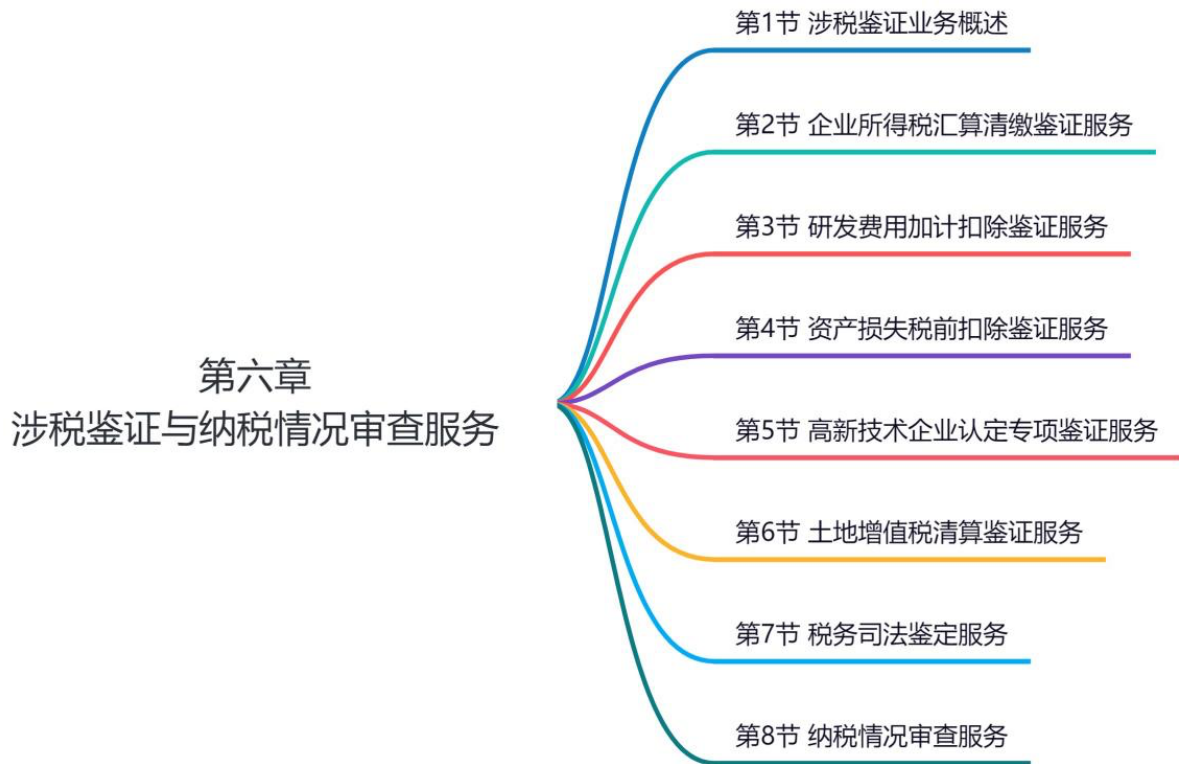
第六章
涉税鉴证与纳税情况审查服务

第1节 涉税鉴证业务概述

第2节 企业所得税汇算清缴鉴证服务

第3节 研发费用加计扣除鉴证服务

第4节 资产损失税前扣除鉴证服务

第5节 高新技术企业认定专项鉴证服务

第6节 土地增值税清算鉴证服务

第7节 税务司法鉴定服务

第8节 纳税情况审查服务